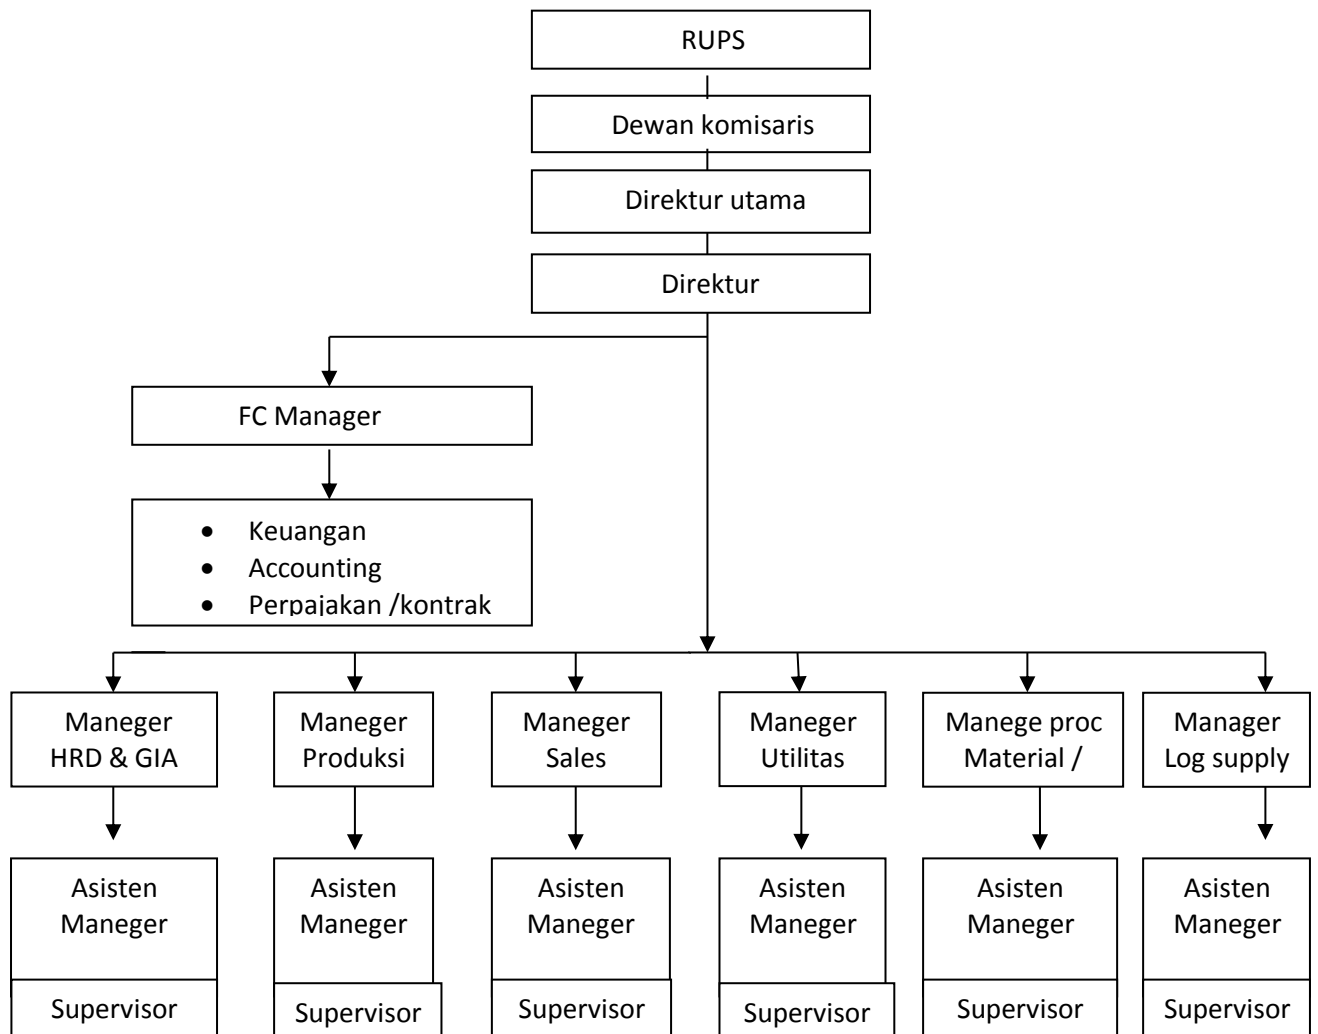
RUPS

Dewan komisaris

Direktur utama

Direktur

FC Manager

- Keuangan
- Accounting
- Perpajakan /kontrak

Maneger HRD & GIA

Maneger Produksi

Maneger Sales

Maneger Utilitas

Manege proc Material /

Manager Log supply

Asisten Maneger

Supervisor

Asisten Maneger

Supervisor

Asisten Maneger

Supervisor

Asisten Maneger

Supervisor

Asisten Maneger

Supervisor

Asisten Maneger

Supervisor